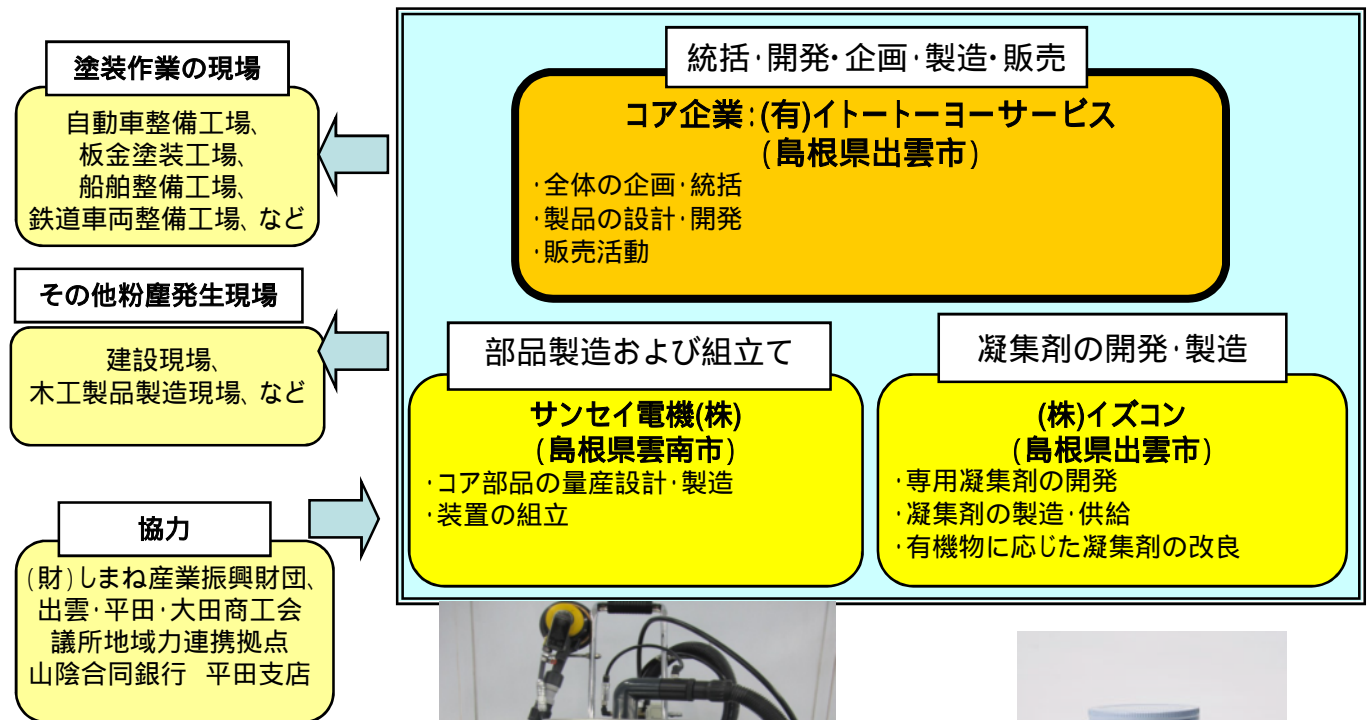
塗装作業の現場

自動車整備工場、
板金塗装工場、
船舶整備工場、
鉄道車両整備工場、など

その他粉塵発生現場

建設現場、
木工製品製造現場、など

協力

(財)しまね産業振興財団、
出雲・平田・大田商工会議所地域力連携拠点
山陰合同銀行　平田支店

統括・開発・企画・製造・販売

コア企業:(有)イトートーヨーサービス
(島根県出雲市)
・全体の企画・統括
・製品の設計・開発
・販売活動

部品製造および組立て

サンセイ電機(株)
(島根県雲南市)
・コア部品の量産設計・製造
・装置の組立

凝集剤の開発・製造

(株)イズコン
(島根県出雲市)
・専用凝集剤の開発
・凝集剤の製造・供給
・有機物に応じた凝集剤の改良